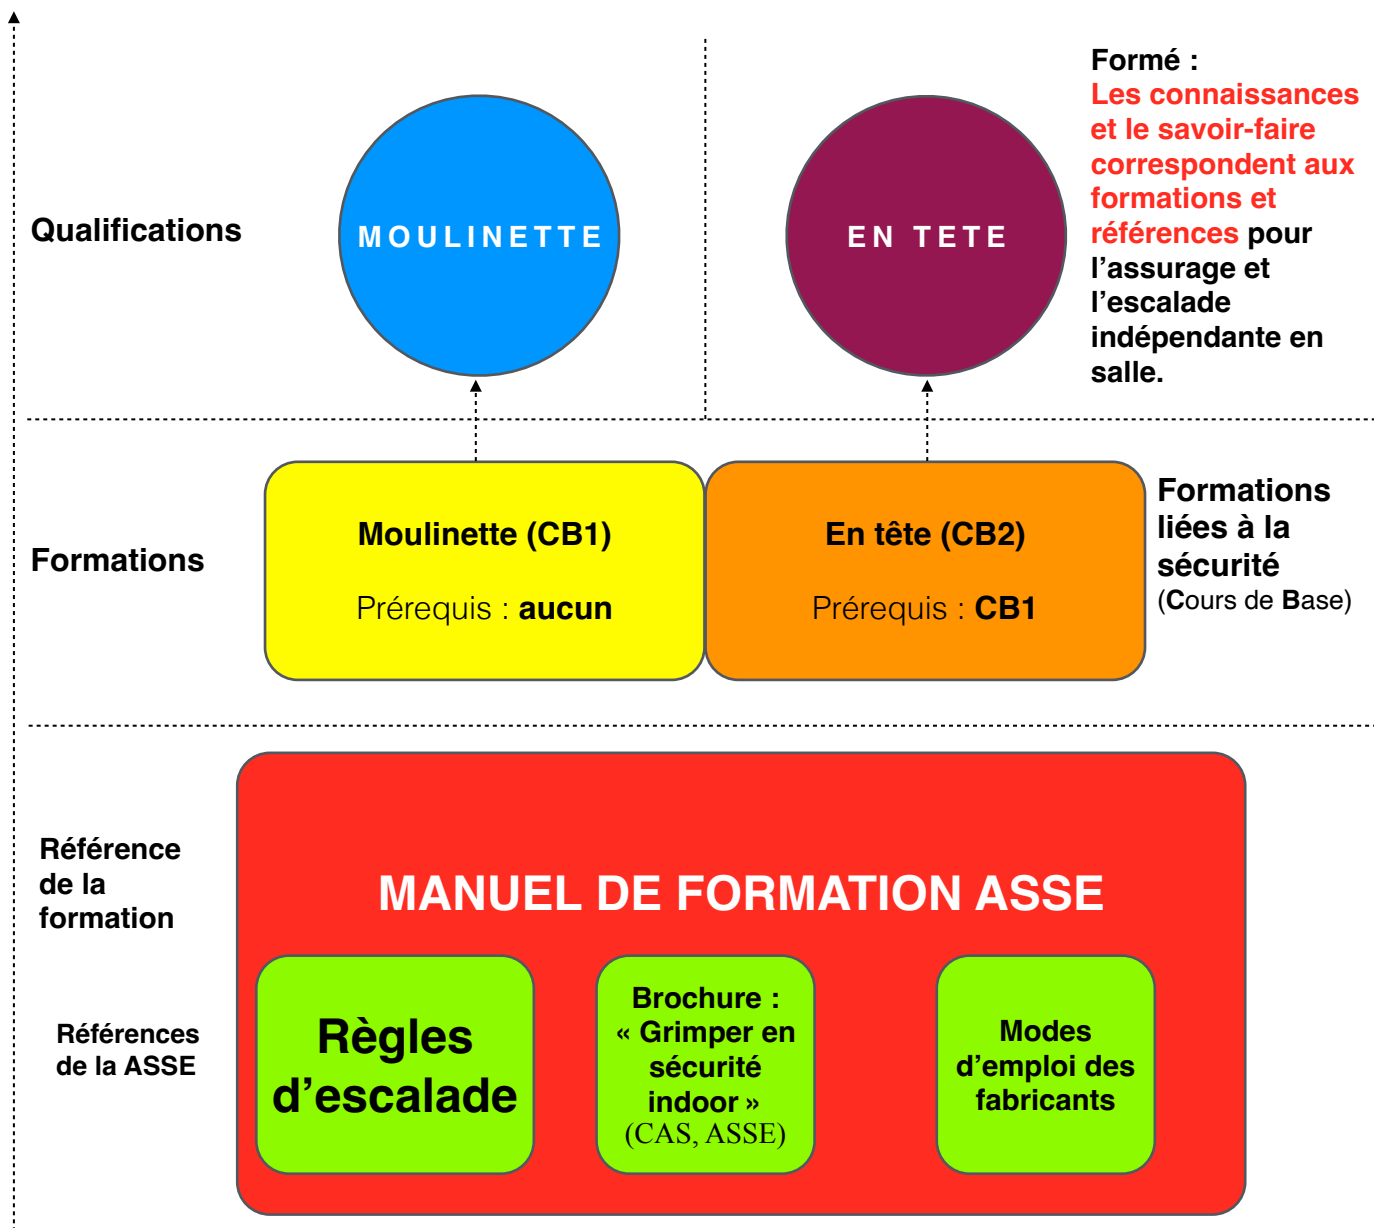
Formé :
Les connaissances et le savoir-faire correspondent aux formations et références pour l'assurage et l'escalade indépendante en salle.

Qualifications

MOULINETTE

EN TETE

Formations

Moulinette (CB1)
Prérequis : aucun

En tête (CB2)
Prérequis : CB1

Formations liées à la sécurité
(Cours de Base)

Référence de la formation

MANUEL DE FORMATION ASSE

Références de la ASSE

Règles d'escalade

Brochure : « Grimper en sécurité indoor » (CAS, ASSE)

Modes d'emploi des fabricants